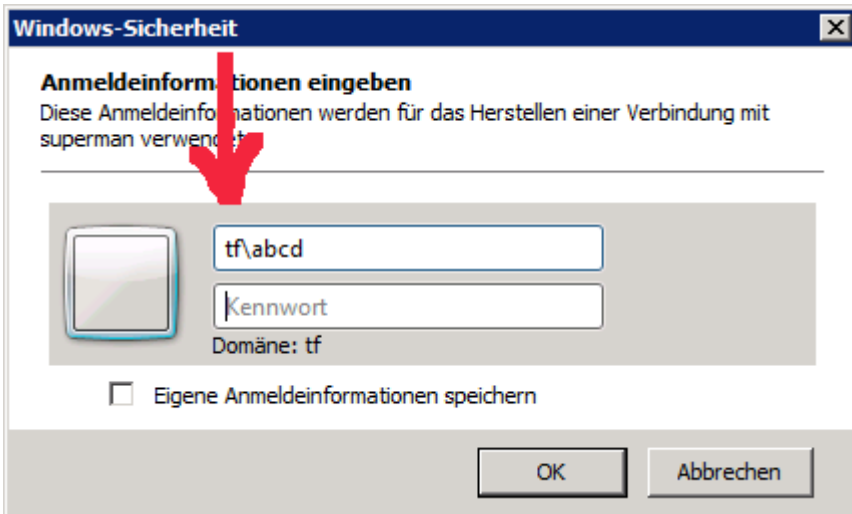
Windows-Sicherheit

Anmeldeinformationen eingeben
Diese Anmeldeinformationen werden für das Herstellen einer Verbindung mit superman verwendet.

tf\abcd

Kennwort

Domäne: tf

Eigene Anmeldeinformationen speichern

OK

Abbrechen